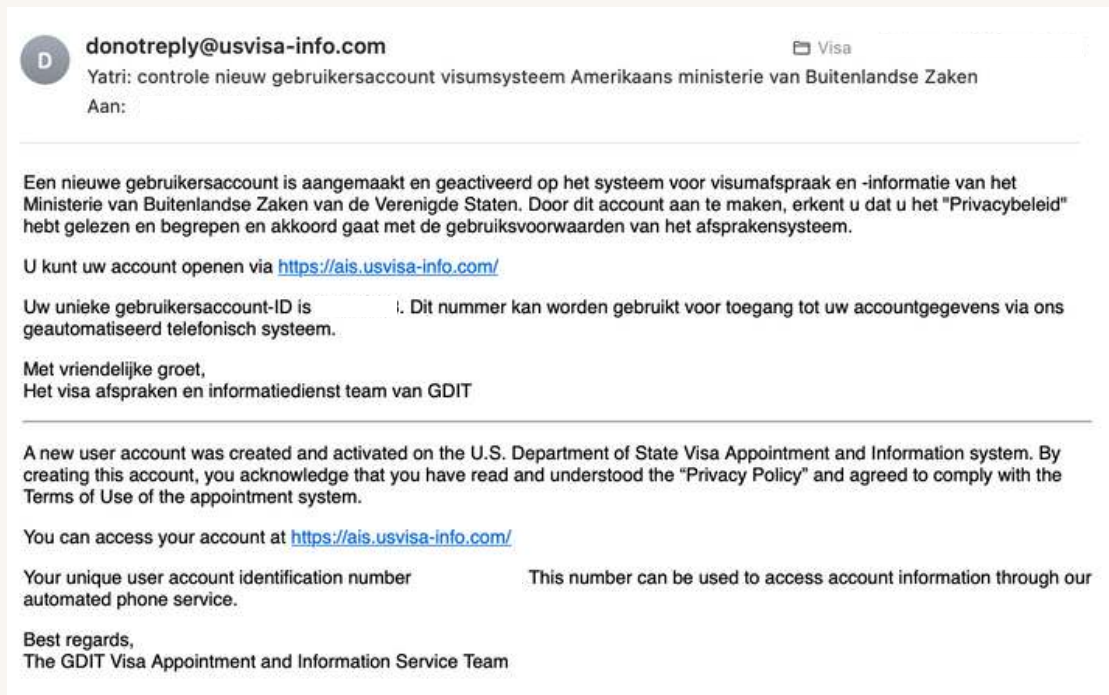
D

donotreply@usvisa-info.com

Visa

Yatri: controle nieuw gebruikersaccount visumsysteem Amerikaans ministerie van Buitenlandse Zaken

Aan:

Een nieuwe gebruikersaccount is aangemaakt en geactiveerd op het systeem voor visumafspraak en -informatie van het Ministerie van Buitenlandse Zaken van de Verenigde Staten. Door dit account aan te maken, erkent u dat u het "Privacybeleid" hebt gelezen en begrepen en akkoord gaat met de gebruiksvoorwaarden van het afsprakensysteem.

U kunt uw account openen via https://ais.usvisa-info.com/

Uw unieke gebruikersaccount-ID is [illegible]. Dit nummer kan worden gebruikt voor toegang tot uw accountgegevens via ons geautomatiseerd telefonisch systeem.

Met vriendelijke groet,
Het visa afspraken en informatiedienst team van GDIT

A new user account was created and activated on the U.S. Department of State Visa Appointment and Information system. By creating this account, you acknowledge that you have read and understood the "Privacy Policy" and agreed to comply with the Terms of Use of the appointment system.

You can access your account at https://ais.usvisa-info.com/

Your unique user account identification number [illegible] This number can be used to access account information through our automated phone service.

Best regards,
The GDIT Visa Appointment and Information Service Team